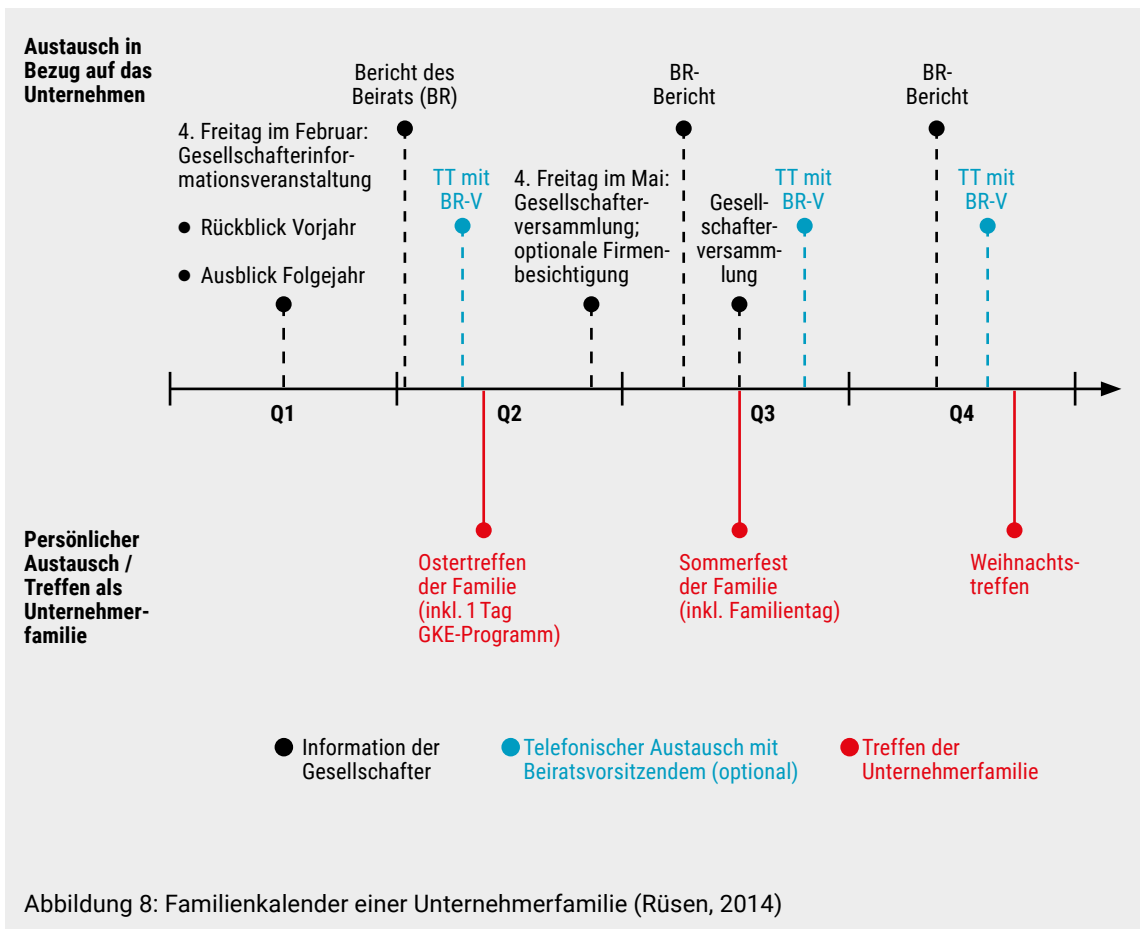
Austausch in Bezug auf das Unternehmen

Bericht des Beirats (BR)

BR-Bericht

BR-Bericht

4. Freitag im Februar: Gesellschafterinformationsveranstaltung

● Rückblick Vorjahr

● Ausblick Folgejahr

TT mit BR-V

4. Freitag im Mai: Gesellschafterversammlung; optionale Firmenbesichtigung

Gesellschafterversammlung

TT mit BR-V

TT mit BR-V

Q1

Q2

Q3

Q4

Persönlicher Austausch / Treffen als Unternehmerfamilie

Ostertreffen der Familie (inkl. 1 Tag GKE-Programm)

Sommerfest der Familie (inkl. Familientag)

Weihnachtstreffen

Information der Gesellschafter

Telefonischer Austausch mit Beiratsvorsitzendem (optional)

Treffen der Unternehmerfamilie

Abbildung 8: Familienkalender einer Unternehmerfamilie (Rüsen, 2014)